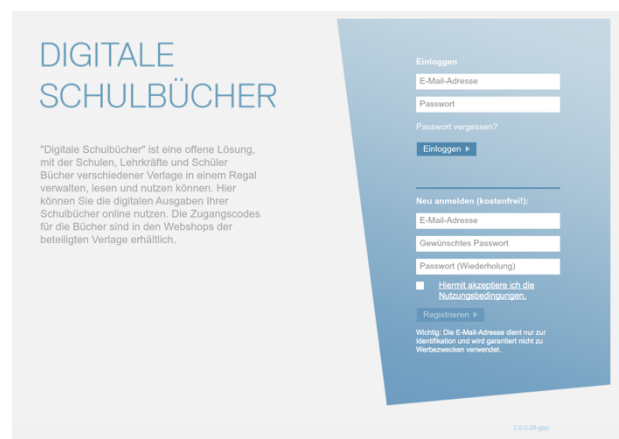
DIGITALE SCHULBÜCHER

"Digitale Schulbücher" ist eine offene Lösung, mit der Schulen, Lehrkräfte und Schüler Bücher verschiedener Verlage in einem Regal verwalten, lesen und nutzen können. Hier können Sie die digitalen Ausgaben Ihrer Schulbücher online nutzen. Die Zugangscodes für die Bücher sind in den Webshops der beteiligten Verlage erhältlich.

Einloggen

E-Mail-Adresse

Passwort

Passwort vergessen?

Einloggen ▸

Neu anmelden (kostenfrei!):

E-Mail-Adresse

Gewünschtes Passwort

Passwort (Wiederholung)

Hiermit akzeptiere ich die Nutzungsbedingungen.

Registrieren ▸

Wichtig: Die E-Mail-Adresse dient nur zur Identifikation und wird garantiert nicht zu Werbezwecken verwendet.

3.0.0.29-gae